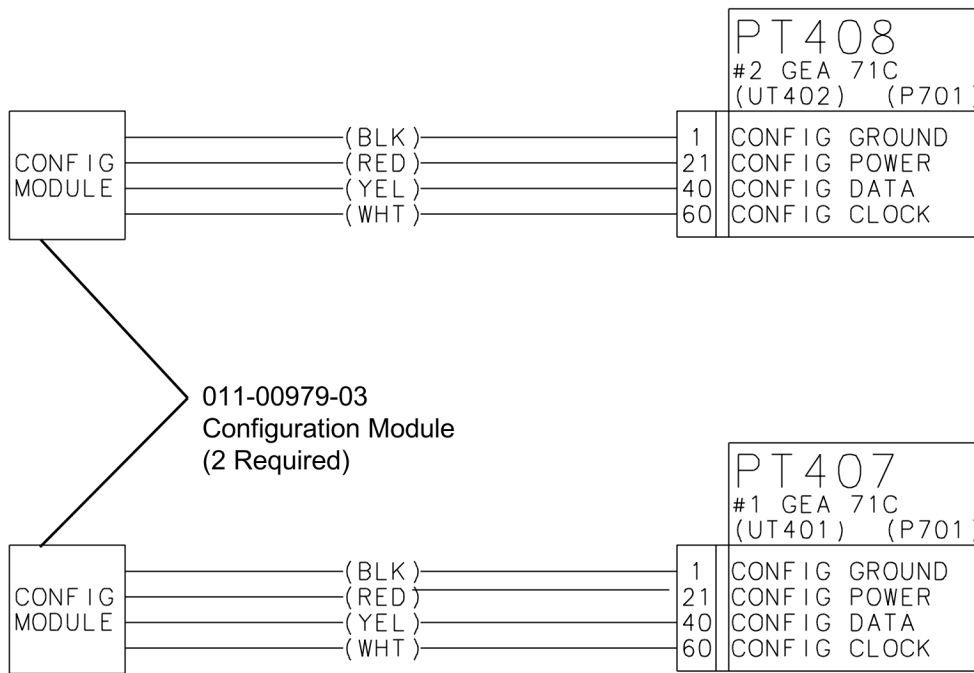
PT408
#2 GEA 71C
(UT402) (P701)

CONFIG MODULE

(BLK)
(RED)
(YEL)
(WHT)

| 1 | CONFIG GROUND |
|---|---|
| 21 | CONFIG POWER |
| 40 | CONFIG DATA |
| 60 | CONFIG CLOCK |

011-00979-03
Configuration Module
(2 Required)

PT407
#1 GEA 71C
(UT401) (P701)

CONFIG MODULE

(BLK)
(RED)
(YEL)
(WHT)

| 1 | CONFIG GROUND |
|---|---|
| 21 | CONFIG POWER |
| 40 | CONFIG DATA |
| 60 | CONFIG CLOCK |